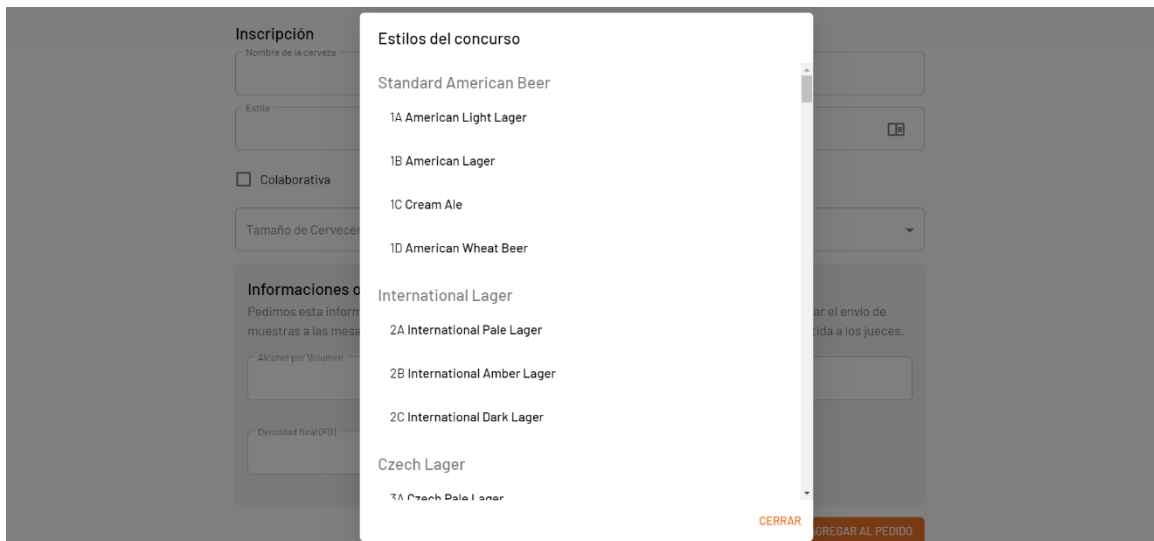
Inscripción
Nombre de la cerveza
Estilo
Colaborativa
Tamaño de Cervece
Informaciones c
Pedimos esta inform
muestras a las mesa
ar el envío de
tida a los jueces.
Alcohol por Volumen
Densidad final (FG)
GREGAR AL PEDIDO

Estilos del concurso

Standard American Beer
1A American Light Lager
1B American Lager
1C Cream Ale
1D American Wheat Beer

International Lager
2A International Pale Lager
2B International Amber Lager
2C International Dark Lager

Czech Lager
3A Czech Pale Lager

CERRAR